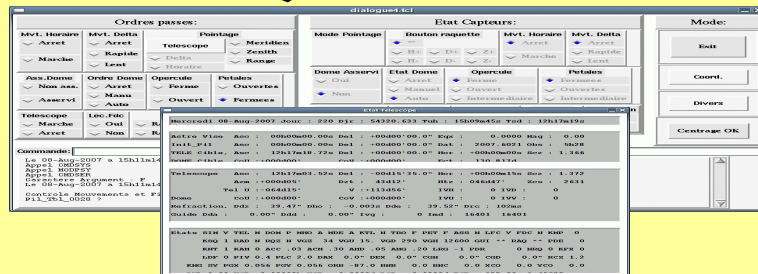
dialogue4.tcl

Ordres passes:

Mvt. Horaire
Arret
Marche

Mvt. Delta
Arret
Rapide
Lent

Pointage
Telescope
Meridien
Delta
Zenith
Horaire
Range

Ass.Dome
Non ass.
Asservi

Ordre Dome
Arret
Manu
Auto

Opercule
Ferme
Ouvert

Petales
Ouvertes
Fermees

Telescope
Marche
Arret

Loc.Fdc
Oui
Non

Commande:
Le 08-Aug-2007 a 15h11m14
Appel OMDSYS
Appel MODSYS
Appel OMDSPR
Caractere Argument : F
Le 08-Aug-2007 a 15h11m14
Controle Mouvements et Fi
Pil_Tbl_0020 ?

Etat Capteurs:

Mode Pointage

Bouton raquette
H+
D+
Z+
H-
D-
Z-

Mvt. Horaire
Arret
Marche

Mvt. Delta
Arret
Rapide
Lent

Dome Asservi
Oui
Non

Etat Dome
Arret
Manuel
Auto

Opercule
Ferme
Ouvert
Intermediaire

Petales
Fermees
Ouvertes
Intermediaire

Mode:
Exit
Coord.
Divers
Centrage OK

Etat Telescope

Mercredi 08-Aug-2007 Jour : 220 Djc : 54320.633 Tuh : 15h09m45s Tsd : 12h17m19s

Astre Visé Asc : 00h00m00.00s Del : +00d00'00.0" Eqx : 0.0000 Mag : 0.00
Init_Pil Asc : 00h00m00.00s Del : +00d00'00.0" Dat : 2007.6021 Obs : 5h28
Tél Cible Asc : 12h17m18.72s Del : +00d00'00.0" Hor : +00h00m00s Sec : 1.366
Dome Cible CoU : +000d00' CoV : +000d00' Ect : 130.817d

Telescope Asc : 12h17m23.52s Del : -00d15'35.0" Hor : +00h00m15s Sec : 1.372
Dome Azm : +000d05' Dzt : 43d12' Htr : 046d47' Zen : 2631
Tel U : -064d15' V : -113d56' IVU : 0 IVD : 0
Dome CoU : -000d00' CoV : +000d00' IVU : 0 IVV : 0
Refraction, Bdz : 39.47" Dho : -0.003s Dde : 39.52" Drc : 102mm
Guide Dda : 0.00" Ddd : 0.00" Ivg : 0 Imd : 16401 16401

Etats SIN V TEL N DOM P MHO A MDE A RTL H TRO F PET F ASS N LFC V PDC H KMP 0
KOQ 1 DAD H DQS H VGS 34 VGU 15. VGP 290 VGH 12600 GUI "" RAQ "" PDE 0
RPT 1 RAH 0 RC1 03 ACH .30 ANH .05 ANS .20 LNO -1 PDR 0 MRQ 0 RFR 0
LDF 0 PIV 0.4 PLC 2.0 DAK 0.0" DEK 0.0" CGH 0.0" CGD 0.0" RCX 1.2
KMC HV PDX 0.056 PDY 0.056 OHR -87.0 BHH 0.0 BHC 0.0 XCO 0.0 YCO 0.0